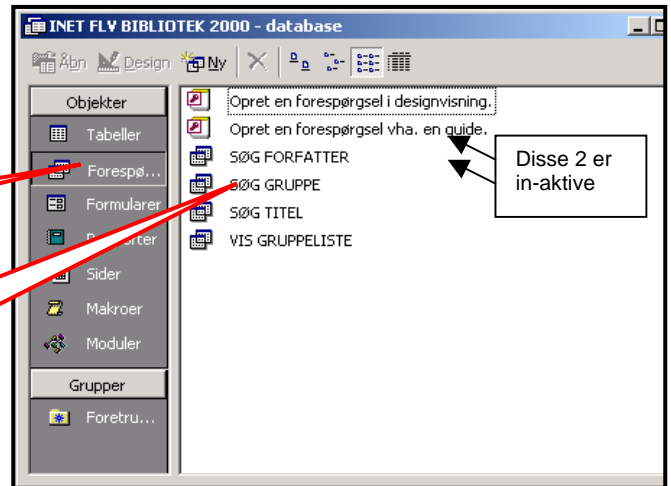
INET FLV BIBLIOTEK 2000 - database

Åbn Design Ny

Objekter
Tabeller
Forespø...
Formularer
Rapporter
Sider
Makroer
Moduler
Grupper
Foretru...

Opret en forespørgsel i designvisning.
Opret en forespørgsel vha. en guide.
SØG FORFATTER
SØG GRUPPE
SØG TITEL
VIS GRUPPELISTE

Disse 2 er in-aktive